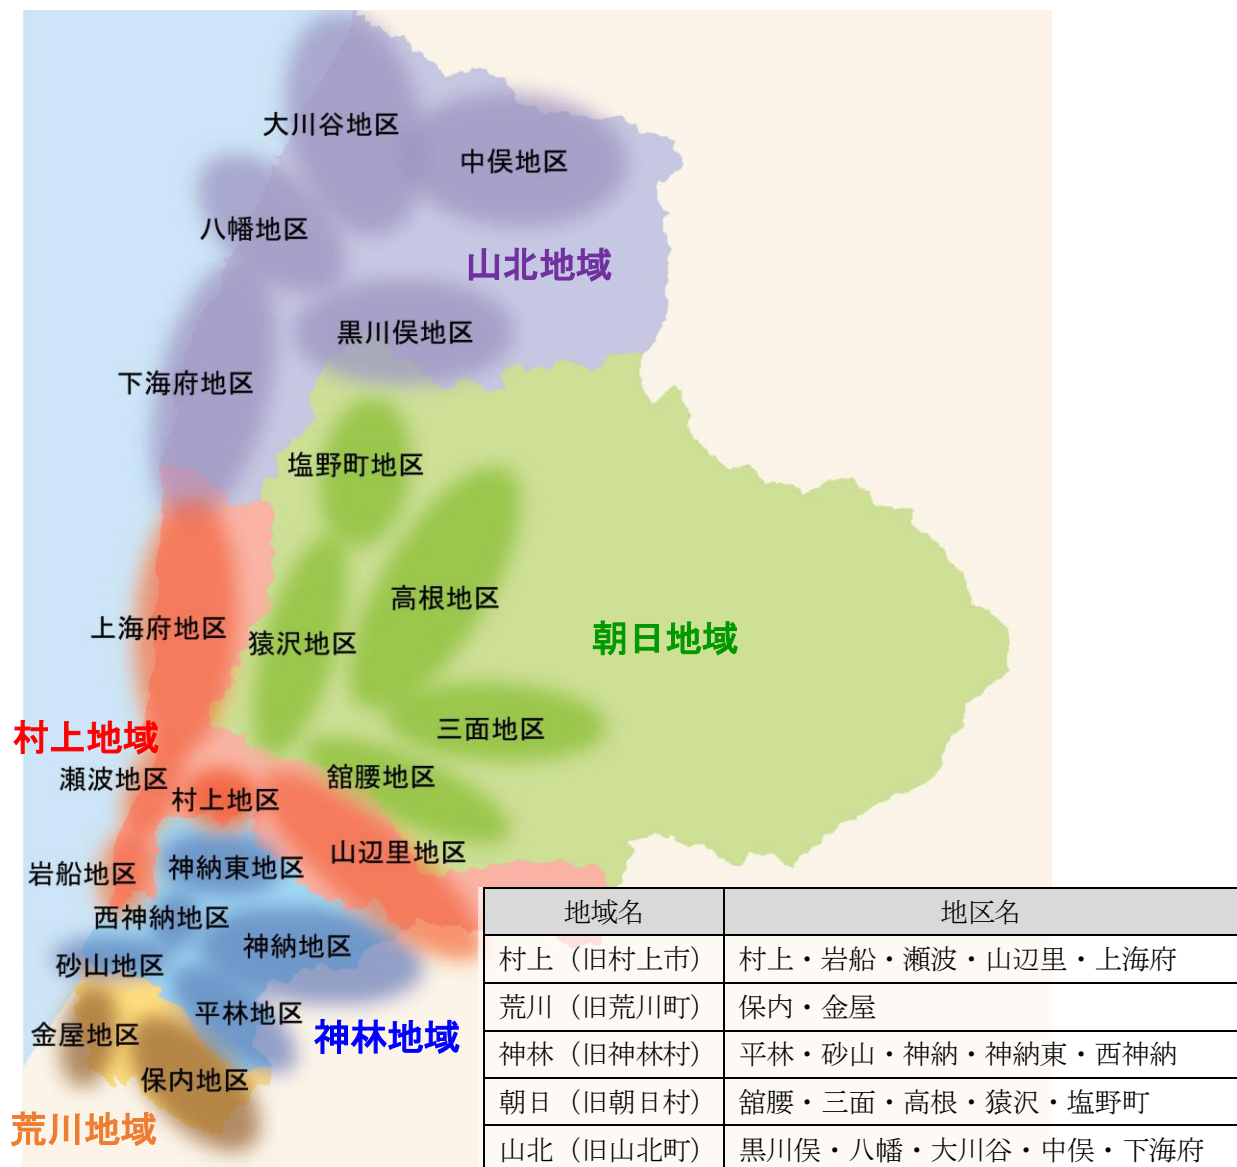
大川谷地区
中俣地区
八幡地区
山北地域
黒川俣地区
下海府地区
塩野町地区
高根地区
上海府地区
猿沢地区
朝日地域
村上地域
三面地区
瀬波地区
舘腰地区
村上地区
山辺里地区
岩船地区
神納東地区
西神納地区
神納地区
砂山地区
平林地区
神林地域
金屋地区
保内地区
荒川地域

| 地域名 | 地区名 |
|---|---|
| 村上（旧村上市） | 村上・岩船・瀬波・山辺里・上海府 |
| 荒川（旧荒川町） | 保内・金屋 |
| 神林（旧神林村） | 平林・砂山・神納・神納東・西神納 |
| 朝日（旧朝日村） | 舘腰・三面・高根・猿沢・塩野町 |
| 山北（旧山北町） | 黒川俣・八幡・大川谷・中俣・下海府 |